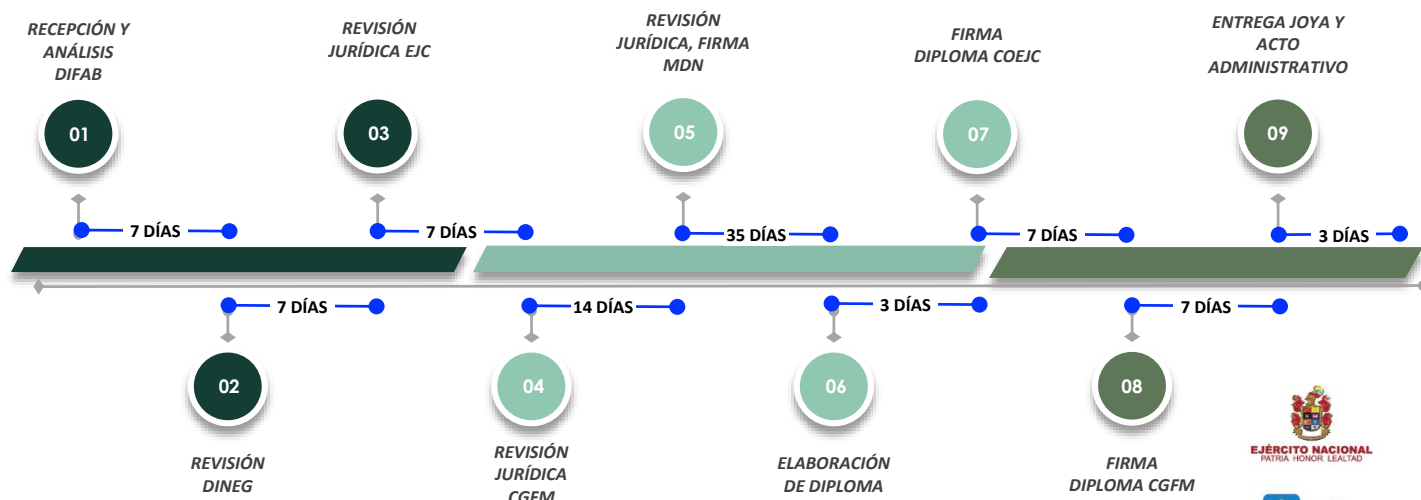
RECEPCIÓN Y ANÁLISIS DIFAB

REVISIÓN JURÍDICA EJC

REVISIÓN JURÍDICA, FIRMA MDN

FIRMA DIPLOMA COEJC

ENTREGA JOYA Y ACTO ADMINISTRATIVO

01

03

05

07

09

7 DÍAS

7 DÍAS

35 DÍAS

7 DÍAS

3 DÍAS

7 DÍAS

14 DÍAS

3 DÍAS

7 DÍAS

02

04

06

08

REVISIÓN DINEG

REVISIÓN JURÍDICA CGFM

ELABORACIÓN DE DIPLOMA

FIRMA DIPLOMA CGFM

EJÉRCITO NACIONAL
PATRIA HONOR LEALTAD